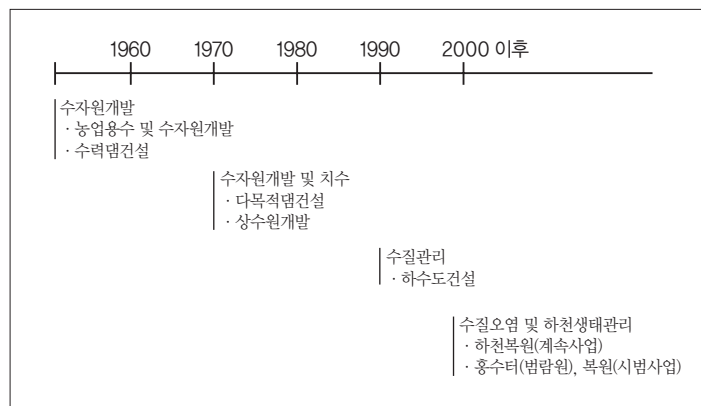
1960 1970 1980 1990 2000 이후

수자원개발
· 농업용수 및 수자원개발
· 수력댐건설

수자원개발 및 치수
· 다목적댐건설
· 상수원개발

수질관리
· 하수도건설

수질오염 및 하천생태관리
· 하천복원(계속사업)
· 홍수터(범람원), 복원(시범사업)